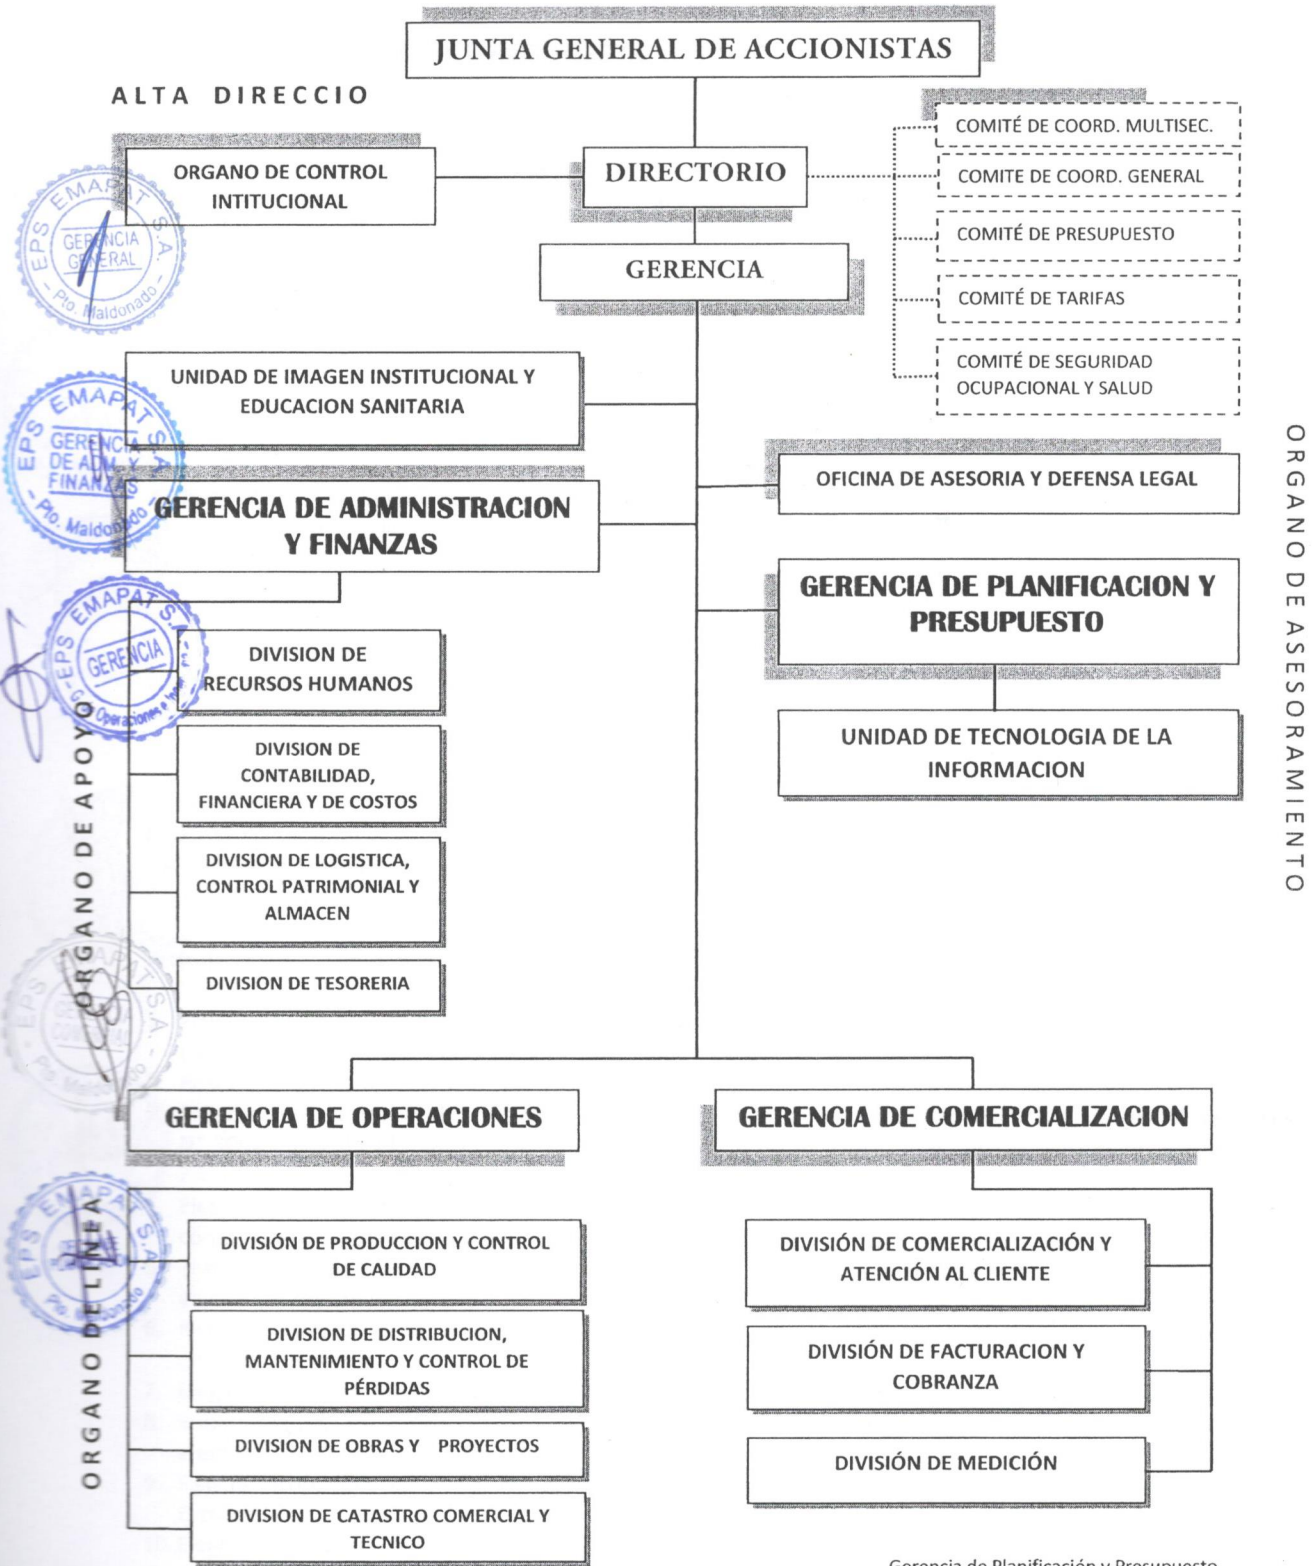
JUNTA GENERAL DE ACCIONISTAS

ALTA DIRECCIO

ORGANO DE CONTROL INTITUCIONAL

DIRECTORIO

COMITÉ DE COORD. MULTISEC.

COMITE DE COORD. GENERAL

COMITÉ DE PRESUPUESTO

COMITÉ DE TARIFAS

COMITÉ DE SEGURIDAD OCUPACIONAL Y SALUD

GERENCIA

EPS EMAPAT S.A. GERENCIA GENERAL Pto. Maldonado

UNIDAD DE IMAGEN INSTITUCIONAL Y EDUCACION SANITARIA

EPS EMAPAT S.A. GERENCIA DE ADM. Y FINANZAS Pto. Maldonado

OFICINA DE ASESORIA Y DEFENSA LEGAL

GERENCIA DE ADMINISTRACION Y FINANZAS

GERENCIA DE PLANIFICACION Y PRESUPUESTO

EPS EMAPAT S.A. GERENCIA

DIVISION DE RECURSOS HUMANOS

UNIDAD DE TECNOLOGIA DE LA INFORMACION

DIVISION DE CONTABILIDAD, FINANCIERA Y DE COSTOS

DIVISION DE LOGISTICA, CONTROL PATRIMONIAL Y ALMACEN

DIVISION DE TESORERIA

ORGANO DE APOYO

ORGANO DE ASESORAMIENTO

GERENCIA DE OPERACIONES

GERENCIA DE COMERCIALIZACION

EPS EMAPAT S.A. Pto. Maldonado

DIVISIÓN DE PRODUCCION Y CONTROL DE CALIDAD

DIVISIÓN DE COMERCIALIZACIÓN Y ATENCIÓN AL CLIENTE

DIVISION DE DISTRIBUCION, MANTENIMIENTO Y CONTROL DE PÉRDIDAS

DIVISIÓN DE FACTURACION Y COBRANZA

DIVISION DE OBRAS Y PROYECTOS

DIVISIÓN DE MEDICIÓN

DIVISION DE CATASTRO COMERCIAL Y TECNICO

ORGANO DE LINEA

Gerencia de Planificación y Presupuesto